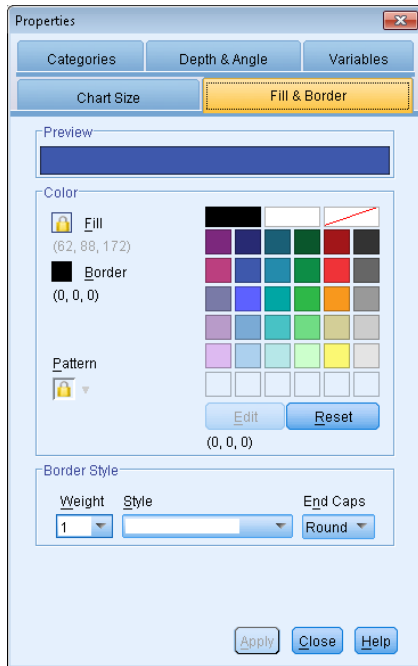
Properties

Categories
Depth & Angle
Variables
Chart Size
Fill & Border

Preview

Color

Fill
(62, 88, 172)

Border
(0, 0, 0)

Pattern

Edit
Reset
(0, 0, 0)

Border Style

Weight
1
Style
End Caps
Round

Apply
Close
Help